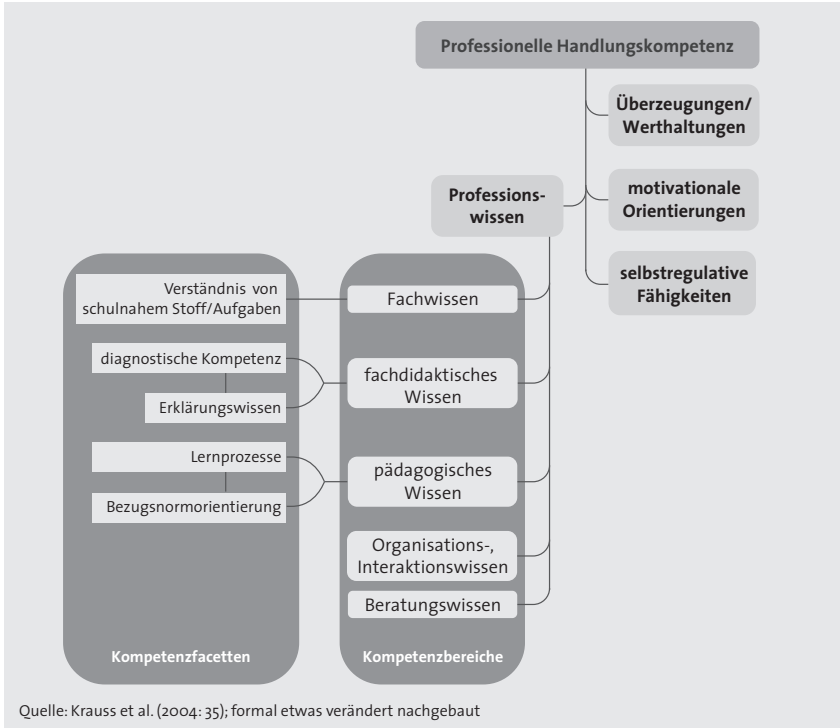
Professionelle Handlungskompetenz

Überzeugungen/ Werthaltungen

motivationale Orientierungen

selbstregulative Fähigkeiten

Professionswissen

Verständnis von schulnahem Stoff/Aufgaben

Fachwissen

diagnostische Kompetenz

Erklärungswissen

fachdidaktisches Wissen

Lernprozesse

Bezugsnormorientierung

pädagogisches Wissen

Organisations-, Interaktionswissen

Beratungswissen

Kompetenzfacetten

Kompetenzbereiche

Quelle: Krauss et al. (2004: 35); formal etwas verändert nachgebaut